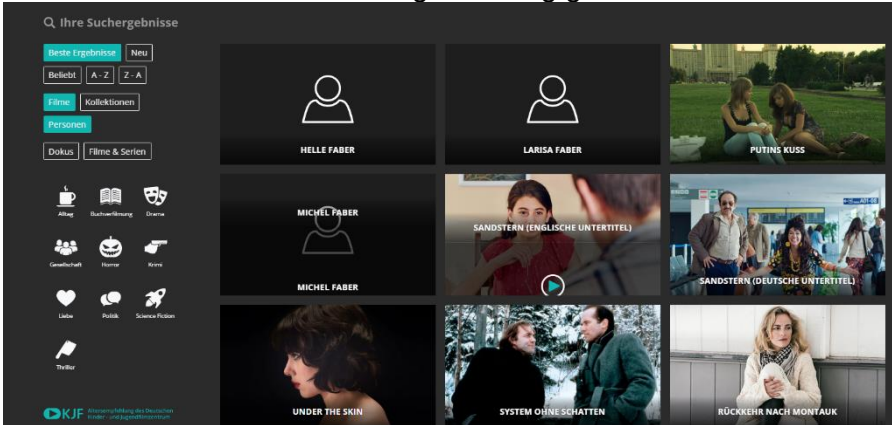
Ihre Suchergebnisse

Beste Ergebnisse
Neu
Beliebt
A - Z
Z - A
Filme
Kollektionen
Personen
Dokus
Filme & Serien

Alltag
Buchverfilmung
Drama
Gesellschaft
Horror
Krimi
Liebe
Politik
Science Fiction
Thriller

KJF Altersempfehlung des Deutschen Kinder- und Jugendfilmzentrum

HELLE FABER
LARISA FABER
PUTINS KUSS
MICHEL FABER
MICHEL FABER
SANDSTERN (ENGLISCHE UNTERTITEL)
SANDSTERN (DEUTSCHE UNTERTITEL)
UNDER THE SKIN
SYSTEM OHNE SCHATTEN
RÜCKKEHR NACH MONTAUK